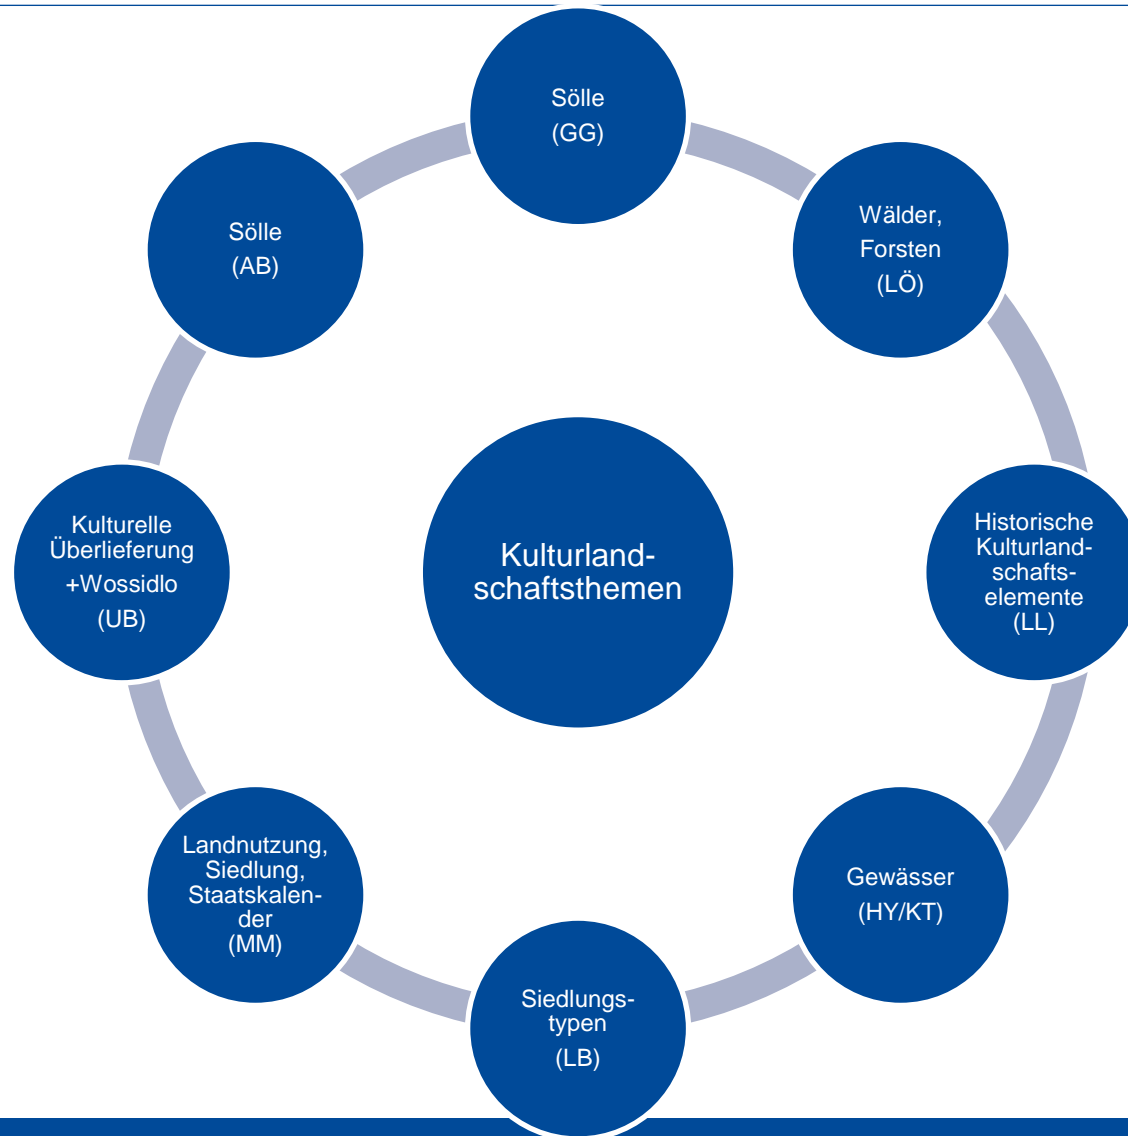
Sölle
(GG)

Wälder, Forsten
(LÖ)

Historische Kulturlandschaftselemente
(LL)

Gewässer
(HY/KT)

Siedlungstypen
(LB)

Landnutzung, Siedlung, Staatskalender
(MM)

Kulturelle Überlieferung +Wossidlo
(UB)

Sölle
(AB)

Kulturlandschaftsthemen